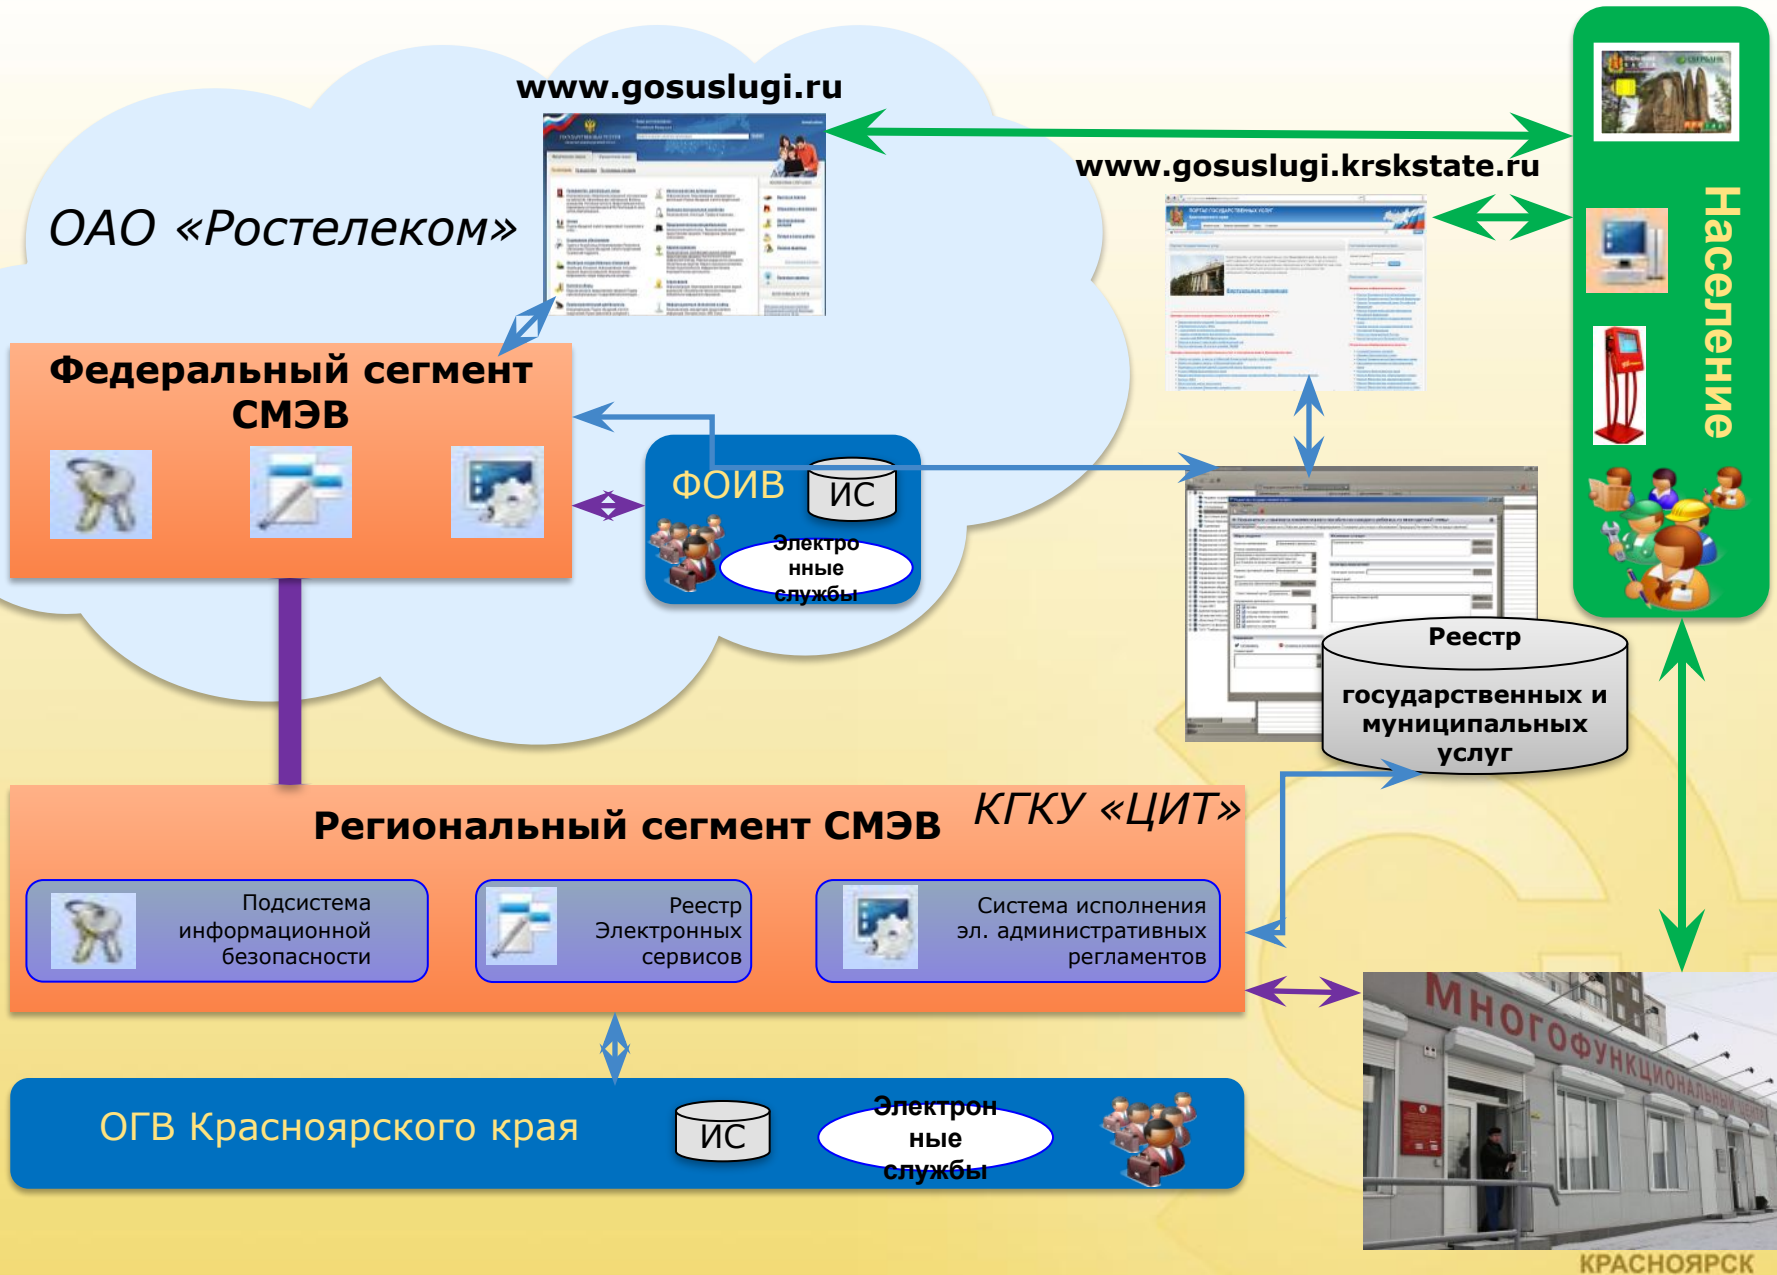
www.gosuslugi.ru

www.gosuslugi.krskstate.ru

ОАО «Ростелеком»

Население

Федеральный сегмент СМЭВ

ФОИВ

ИС

Электро нные службы

Реестр государственных и муниципальных услуг

Региональный сегмент СМЭВ

КГКУ «ЦИТ»

Подсистема информационной безопасности

Реестр Электронных сервисов

Система исполнения эл. административных регламентов

ОГВ Красноярского края

ИС

Электрон ные службы

МНОГОФУНКЦИОНАЛЬНЫЙ ЦЕНТР

КРАСНОЯРСК